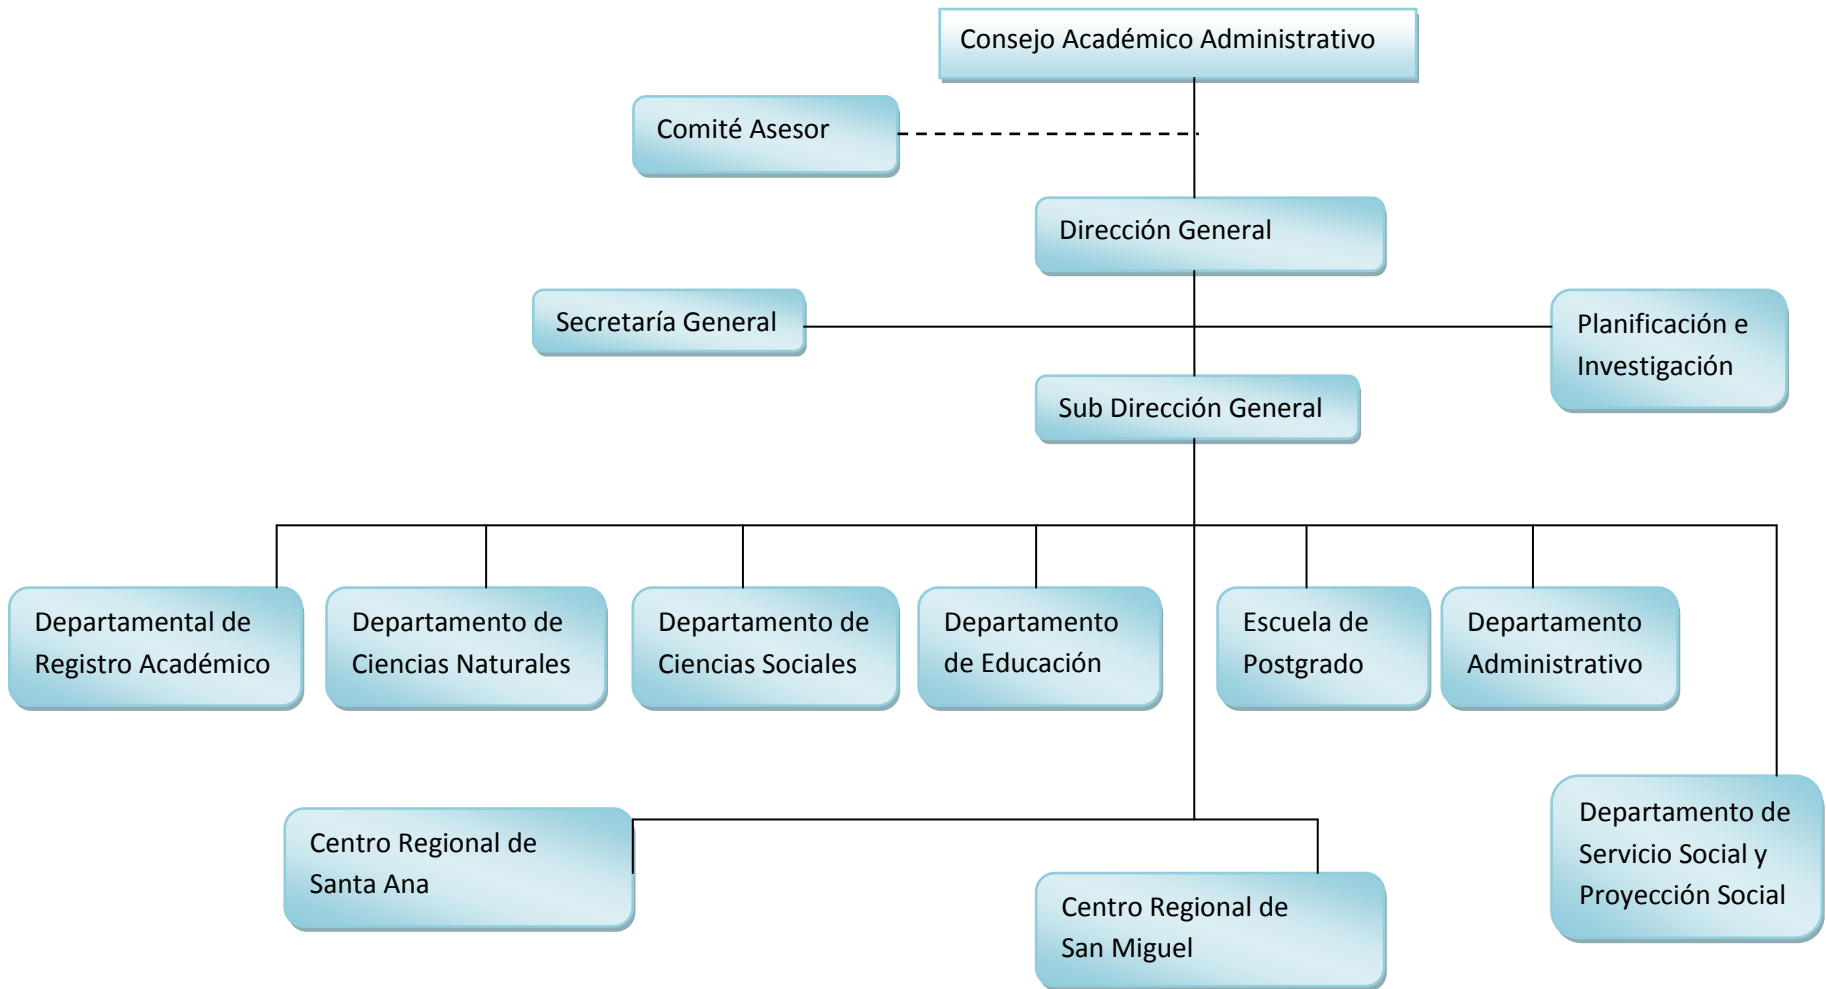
Consejo Académico Administrativo

Comité Asesor

Dirección General

Secretaría General

Planificación e Investigación

Sub Dirección General

Departamental de Registro Académico

Departamento de Ciencias Naturales

Departamento de Ciencias Sociales

Departamento de Educación

Escuela de Postgrado

Departamento Administrativo

Centro Regional de Santa Ana

Centro Regional de San Miguel

Departamento de Servicio Social y Proyección Social